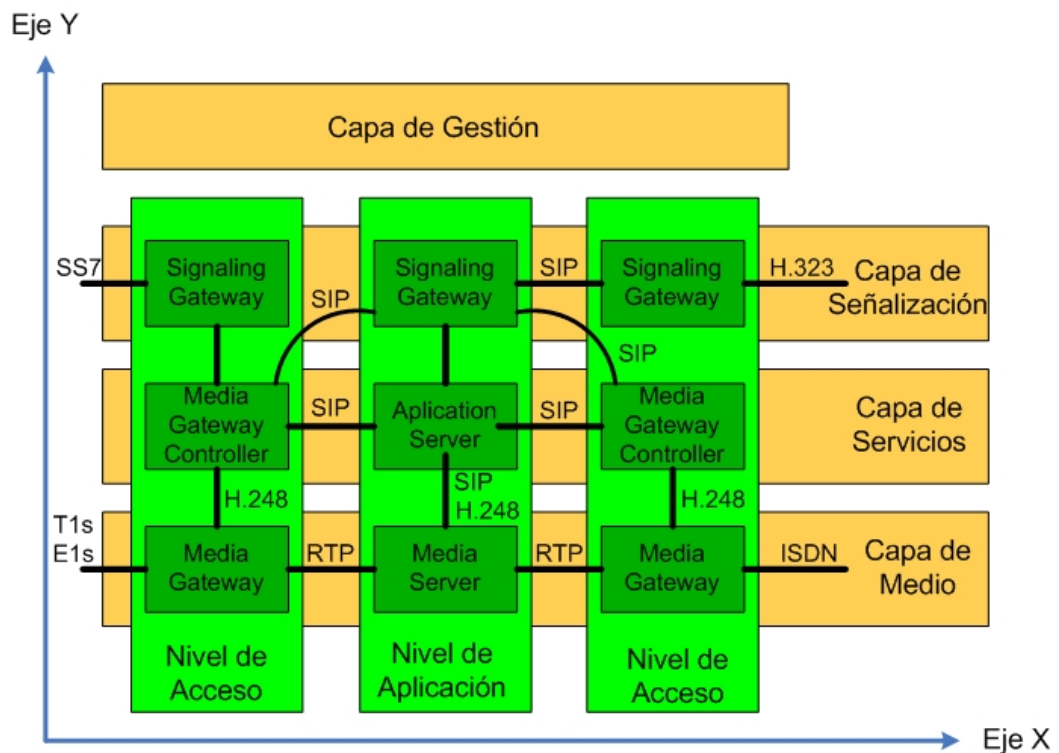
Eje Y

Capa de Gestión

SS7

Signaling Gateway

SIP

Signaling Gateway

SIP

Signaling Gateway

H.323

Capa de Señalización

SIP

Media Gateway Controller

SIP

Aplication Server

SIP

Media Gateway Controller

Capa de Servicios

H.248

SIP H.248

H.248

T1s E1s

Media Gateway

RTP

Media Server

RTP

Media Gateway

ISDN

Capa de Medio

Nivel de Acceso

Nivel de Aplicación

Nivel de Acceso

Eje X